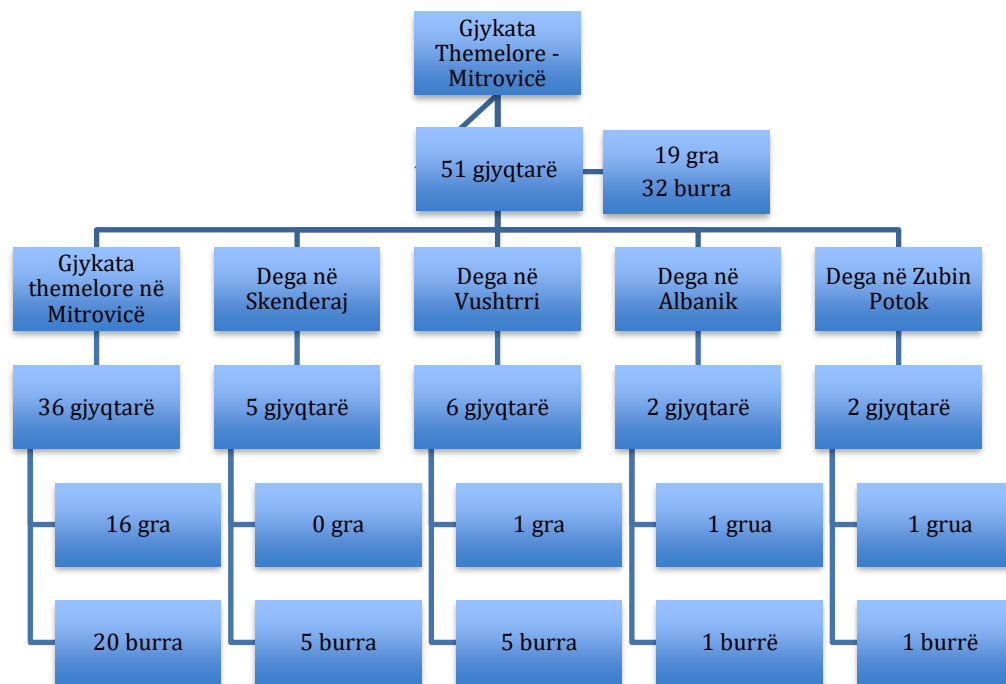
Gjykata Themelore - Mitrovicë

51 gjyqtarë

19 gra
32 burra

Gjykata themelore në Mitrovicë

36 gjyqtarë

16 gra

20 burra

Dega në Skenderaj

5 gjyqtarë

0 gra

5 burra

Dega në Vushtrri

6 gjyqtarë

1 gra

5 burra

Dega në Albanik

2 gjyqtarë

1 grua

1 burrë

Dega në Zubin Potok

2 gjyqtarë

1 grua

1 burrë